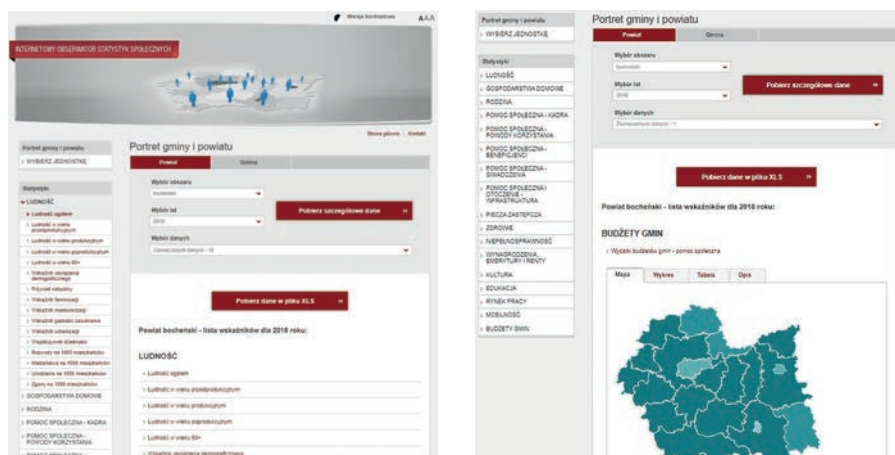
Wersja kontrastowa AAA

INTERNETOWY OBSERWATOR STATYSTYK SPOŁECZNYCH

Strona główna | Kontakt

Portret gminy i powiatu

› WYBIERZ JEDNOSTKĘ

Statystyki

▾ LUDNOŚĆ

› Ludność ogółem

› Ludność w wieku przedprodukcyjnym

› Ludność w wieku produkcyjnym

› Ludność w wieku poprodukcyjnym

› Ludność w wieku 60+

› Wskaźnik obciążenia demograficznego

› Przyrost naturalny

› Wskaźnik feminizacji

› Wskaźnik maskulinizacji

› Wskaźnik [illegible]

› Wskaźnik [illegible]

› Współczynnik dzietności

› Rozwody na 1000 mieszkańców

› Małżeństwa na 1000 mieszkańców

› Urodzenia na 1000 mieszkańców

› Zgony na 1000 mieszkańców

› GOSPODARSTWA DOMOWE

› RODZINA

› POMOC SPOŁECZNA - KADRA

› POMOC SPOŁECZNA - POWODY KORZYSTANIA

Portret gminy i powiatu

Powiat | Gmina

Wybór obszaru
bocheński

Wybór lat
2018

Pobierz szczegółowe dane »

Wybór danych
Zaznaczonych danych - 15

Pobierz dane w pliku XLS »

Powiat bocheński - lista wskaźników dla 2018 roku:

LUDNOŚĆ

› Ludność ogółem

› Ludność w wieku przedprodukcyjnym

› Ludność w wieku produkcyjnym

› Ludność w wieku poprodukcyjnym

› Ludność w wieku 60+

› Wskaźnik obciążenia demograficznego

Portret gminy i powiatu

› WYBIERZ JEDNOSTKĘ

Statystyki

› LUDNOŚĆ

› GOSPODARSTWA DOMOWE

› RODZINA

› POMOC SPOŁECZNA - KADRA

› POMOC SPOŁECZNA - POWODY KORZYSTANIA

› POMOC SPOŁECZNA - BENEFICJENCI

› POMOC SPOŁECZNA - ŚWIADCZENIA

› POMOC SPOŁECZNA I OTOCZENIE - INFRASTRUKTURA

› PIECZA ZASTĘPCZA

› ZDROWIE

› NIEPEŁNOSPRAWNOŚĆ

› WYNAGRODZENIA, EMERYTURY I RENTY

› KULTURA

› EDUKACJA

› RYNEK PRACY

› MOBILNOŚĆ

› BUDŻETY GMIN

Portret gminy i powiatu

Powiat | Gmina

Wybór obszaru
bocheński

Wybór lat
2018

Pobierz szczegółowe dane »

Wybór danych
Zaznaczonych danych - 4

Pobierz dane w pliku XLS »

Powiat bocheński - lista wskaźników dla 2018 roku:

BUDŻETY GMIN

› Wydatki budżetów gmin - pomoc społeczna

Mapa | Wykres | Tabela | Opis